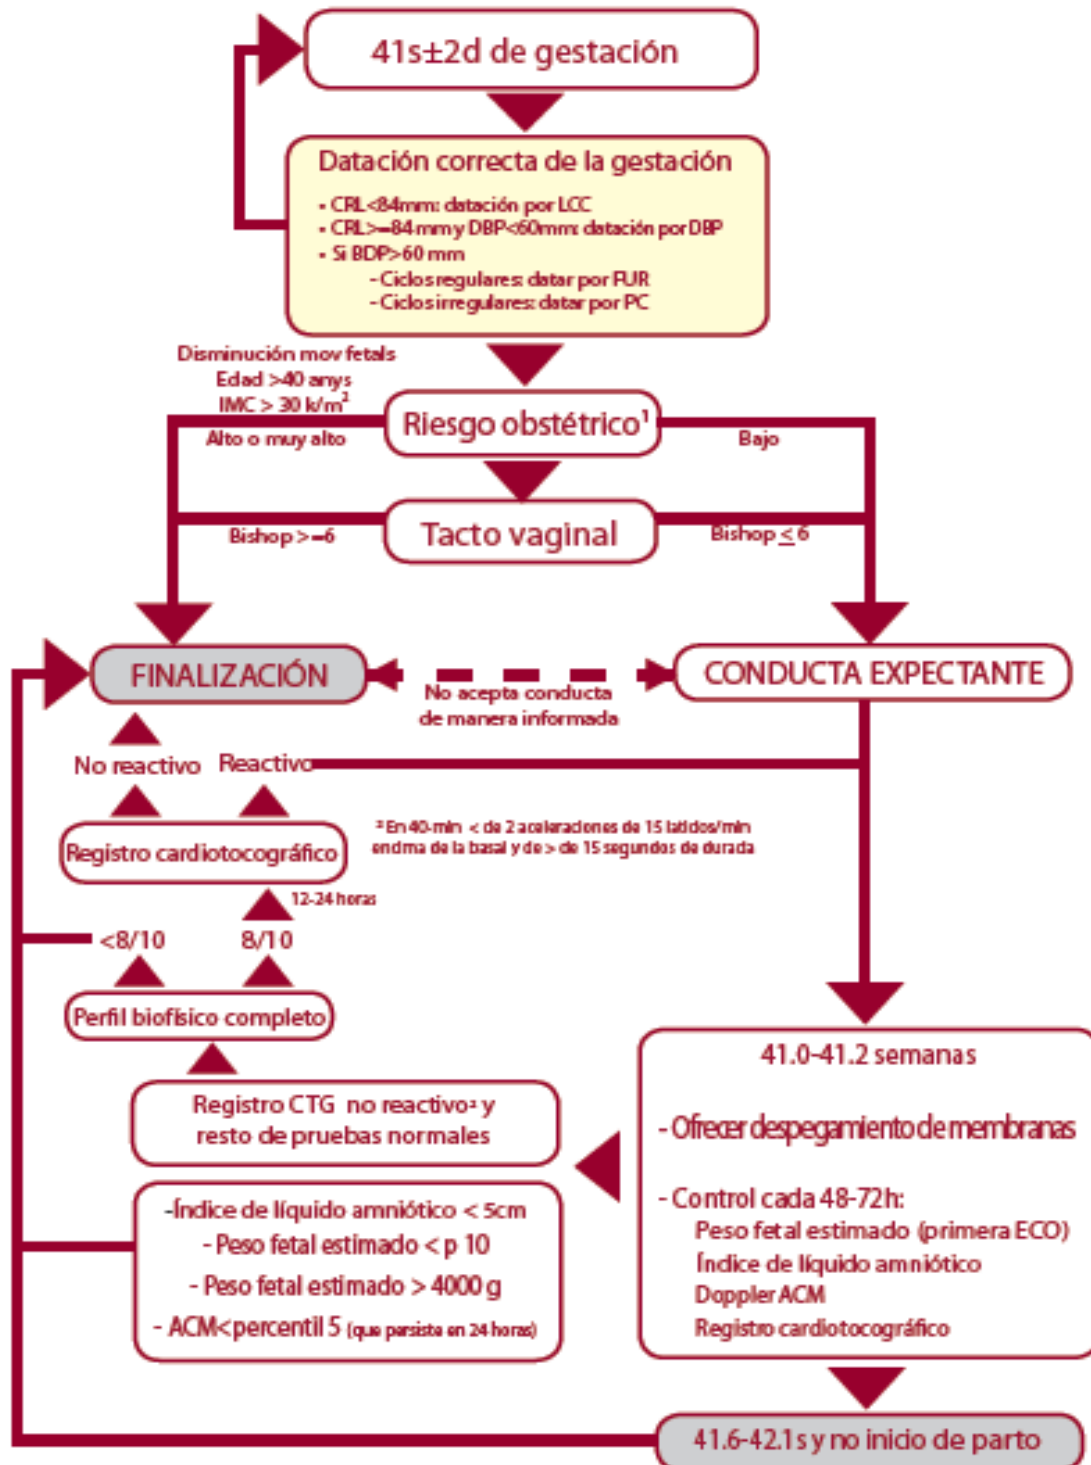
41s±2d de gestación

Datación correcta de la gestación

- CRL<84mm: datación por LCC
- CRL>=84mm y DBP<60mm: datación por DBP
- Si BDP>60 mm
 - Ciclos regulares: datar por FUR
 - Ciclos irregulares: datar por PC

Disminución mov fetals
Edad >40 anys
IMC > 30 k/m$^2$
Alto o muy alto

Riesgo obstétrico$^1$

Bajo

Bishop >=6

Tacto vaginal

Bishop ≤ 6

FINALIZACIÓN

No acepta conducta de manera informada

CONDUCTA EXPECTANTE

No reactivo

Reactivo

Registro cardiotocográfico

$^2$En 40 min < de 2 aceleraciones de 15 latidos/min encima de la basal y de > de 15 segundos de durada

12-24 horas

<8/10

8/10

Perfil biofísico completo

Registro CTG no reactivo$^2$ y resto de pruebas normales

-Índice de líquido amniótico < 5cm
- Peso fetal estimado < p 10
- Peso fetal estimado > 4000 g
- ACM<percentil 5 (que parsista en 24 horas)

41.0-41.2 semanas

- Ofrecer despegamiento de membranas

- Control cada 48-72h:
Peso fetal estimado (primera ECO)
Índice de líquido amniótico
Doppler ACM
Registro cardiotocográfico

41.6-42.1 s y no inicio de parto